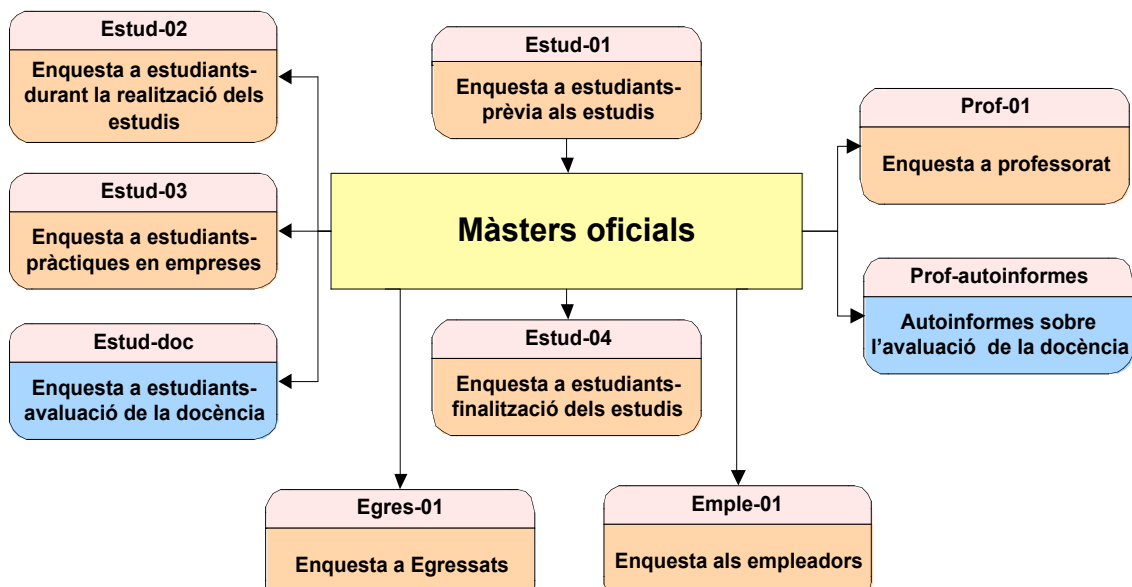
Estud-02

Enquesta a estudiants-durant la realització dels estudis

Estud-01

Enquesta a estudiants-prèvia als estudis

Prof-01

Enquesta a professorat

Estud-03

Enquesta a estudiants-pràctiques en empreses

Màsters oficials

Prof-autoinformes

Autoinformes sobre l'avaluació de la docència

Estud-doc

Enquesta a estudiants-avaluació de la docència

Estud-04

Enquesta a estudiants-finalització dels estudis

Egres-01

Enquesta a Egressats

Emple-01

Enquesta als empleadors